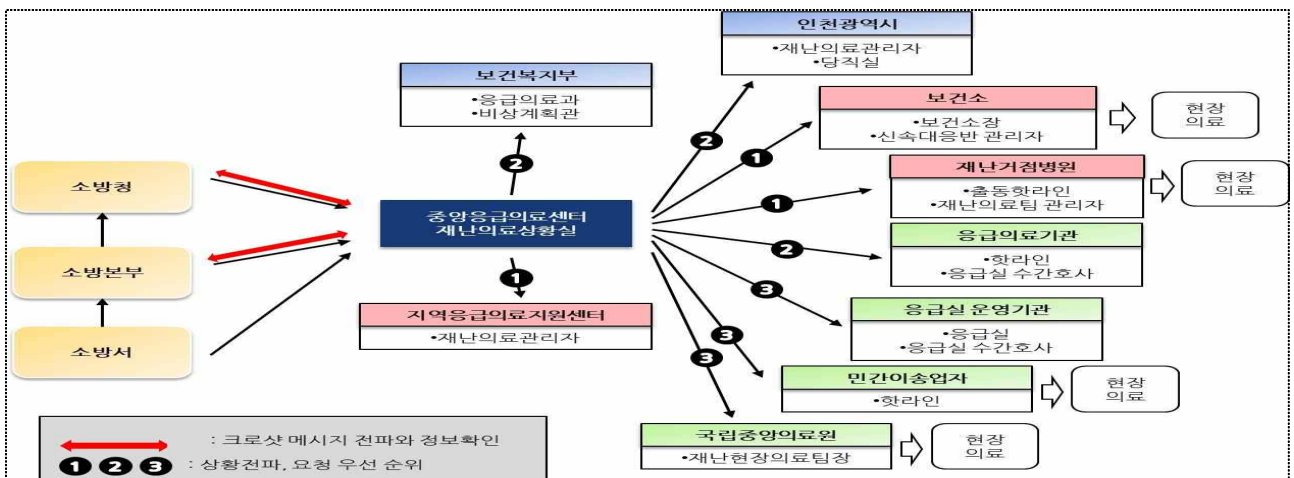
소방청

소방본부

소방서

중앙응급의료센터
재난의료상황실

보건복지부
•응급의료과
•비상계획관

지역응급의료지원센터
•재난의료관리자

인천광역시
•재난의료관리자
•당직실

보건소
•보건소장
•신속대응반 관리자

현장 의료

재난거점병원
•출동핫라인
•재난의료팀 관리자

현장 의료

응급의료기관
•핫라인
•응급실 수간호사

응급실 운영기관
•응급실
•응급실 수간호사

민간이송업자
•핫라인

현장 의료

국립중앙의료원
•재난현장의료팀장

현장 의료

2 1 1 2 3 3 3 2 1

: 크로샷 메시지 전파와 정보확인

1 2 3 : 상황전파, 요청 우선 순위